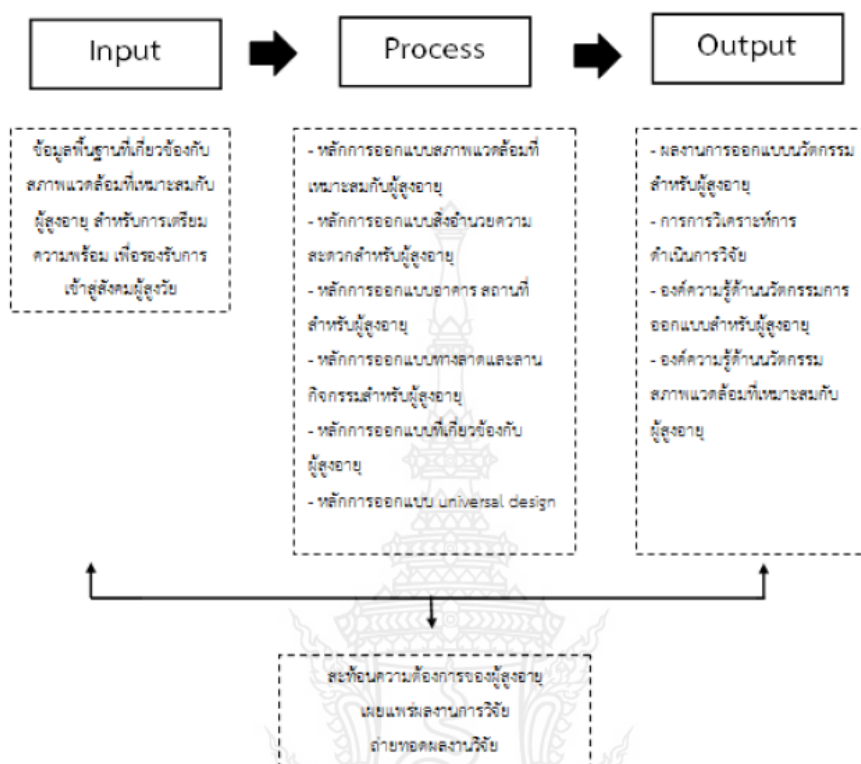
Input

Process

Output

ข้อมูลพื้นฐานที่เกี่ยวข้องกับสภาพแวดล้อมที่เหมาะสมกับผู้สูงอายุ สำหรับการเตรียมความพร้อม เพื่อรองรับการเข้าสู่สังคมผู้สูงวัย

- หลักการออกแบบสภาพแวดล้อมที่เหมาะสมกับผู้สูงอายุ
- หลักการออกแบบสิ่งอำนวยความสะดวกสำหรับผู้สูงอายุ
- หลักการออกแบบอาคาร สถานที่สำหรับผู้สูงอายุ
- หลักการออกแบบทางลาดและลานกิจกรรมสำหรับผู้สูงอายุ
- หลักการออกแบบที่เกี่ยวข้องกับผู้สูงอายุ
- หลักการออกแบบ universal design

- ผลงานการออกแบบนวัตกรรมสำหรับผู้สูงอายุ
- การการวิเคราะห์การดำเนินการวิจัย
- องค์ความรู้ด้านนวัตกรรมการออกแบบสำหรับผู้สูงอายุ
- องค์ความรู้ด้านนวัตกรรมสภาพแวดล้อมที่เหมาะสมกับผู้สูงอายุ

สะท้อนความต้องการของผู้สูงอายุ
เผยแพร่ผลงานการวิจัย
ถ่ายทอดผลงานวิจัย